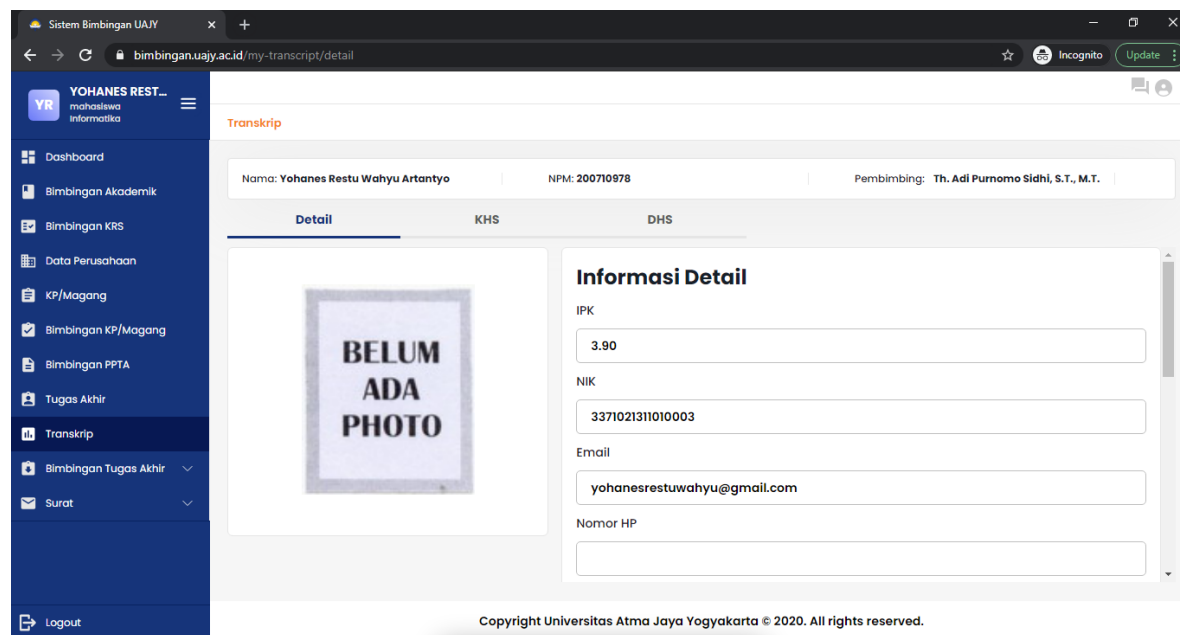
Sistem Bimbingan UAJY
bimbingan.uajy.ac.id/my-transcript/detail
Incognito
Update

YR
YOHANES REST...
mahasiswa
Informatika

Dashboard
Bimbingan Akademik
Bimbingan KRS
Data Perusahaan
KP/Magang
Bimbingan KP/Magang
Bimbingan PPTA
Tugas Akhir
Transkrip
Bimbingan Tugas Akhir
Surat
Logout

Transkrip

Nama: Yohanes Restu Wahyu Artantyo
NPM: 200710978
Pembimbing: Th. Adi Purnomo Sidhi, S.T., M.T.

Detail
KHS
DHS

BELUM ADA PHOTO

Informasi Detail

IPK
3.90

NIK
3371021311010003

Email
yohanesrestuwahyu@gmail.com

Nomor HP

Copyright Universitas Atma Jaya Yogyakarta © 2020. All rights reserved.